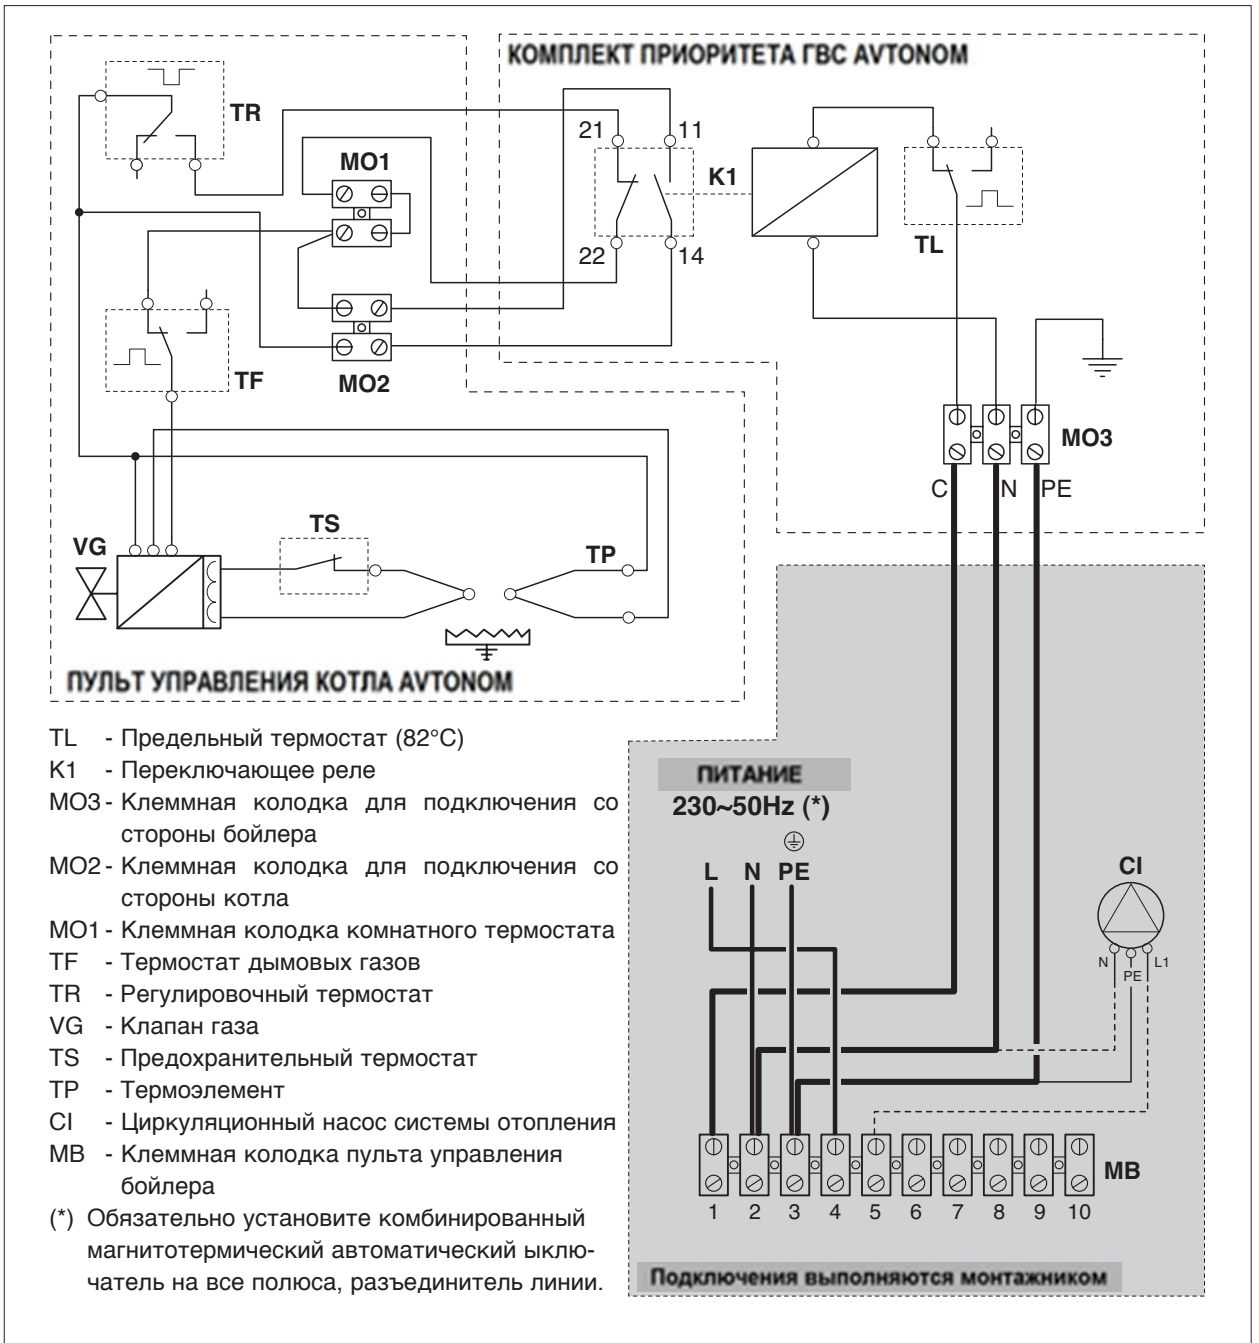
КОМПЛЕКТ ПРИОРИТЕТА ГВС AVTONOM

TR

MO1

21
11
22
14

K1

TL

TF

MO2

MO3

C
N
PE

TS

VG

TP

ПУЛЬТ УПРАВЛЕНИЯ КОТЛА AVTONOM

TL - Предельный термостат (82°C)
K1 - Переключающее реле
MO3 - Клеммная колодка для подключения со стороны бойлера
MO2 - Клеммная колодка для подключения со стороны котла
MO1 - Клеммная колодка комнатного термостата
TF - Термостат дымовых газов
TR - Регулировочный термостат
VG - Клапан газа
TS - Предохранительный термостат
TP - Термоэлемент
CI - Циркуляционный насос системы отопления
MB - Клеммная колодка пульта управления бойлера
(*) Обязательно установите комбинированный магнитотермический автоматический выключатель на все полюса, разъединитель линии.

ПИТАНИЕ
230~50Hz (*)

L N PE

CI

N PE L1

MB

1 2 3 4 5 6 7 8 9 10

Подключения выполняются монтажником